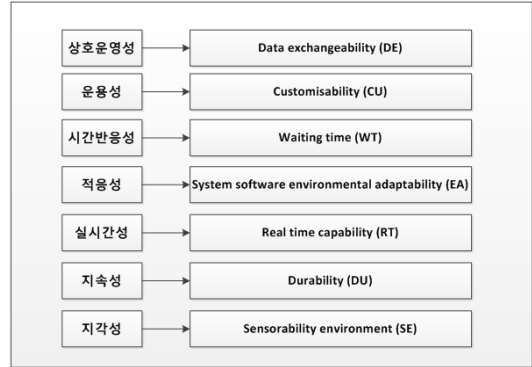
상호운영성
Data exchangeability (DE)

운용성
Customisability (CU)

시간반응성
Waiting time (WT)

적응성
System software environmental adaptability (EA)

실시간성
Real time capability (RT)

지속성
Durability (DU)

지각성
Sensorability environment (SE)